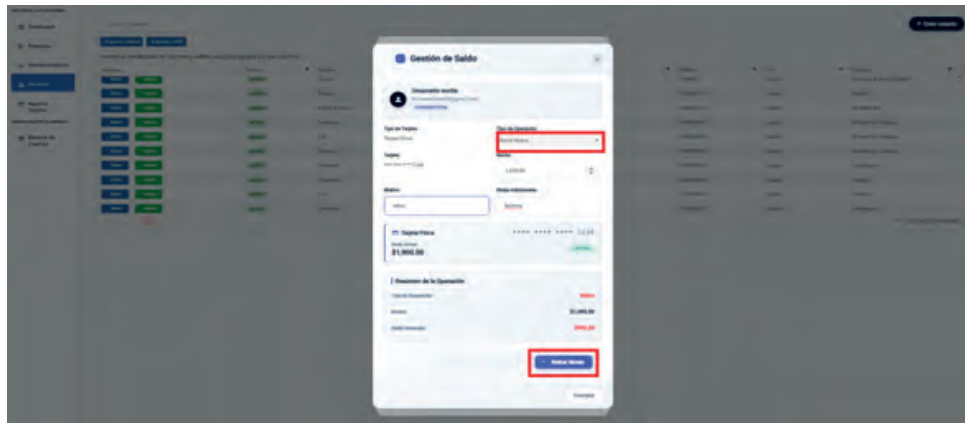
Gestión de Saldo

Usuario recibe

Tipo de Tarjeta

Tipo de Operación

Tarjeta

Monto

1,000.00

Motivo

Notas Adicionales

Tarjeta Física

**** **** **** 1234

Saldo Actual

$1,900.00

Resumen de la Operación

Tipo de Operación

Monto

$1,000.00

Saldo Resultante

Retirar Monto

Cancelar

+ Crear usuario